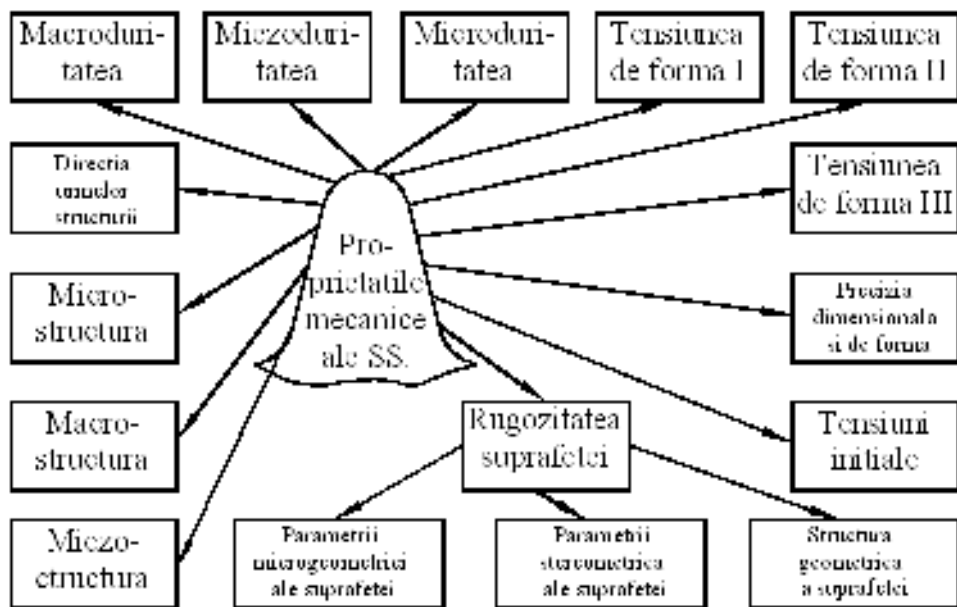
Macroduritatea

Miezoduritatea

Microduritatea

Tensiunea de forma I

Tensiunea de forma II

Directia canalelor structurii

Tensiunea de forma III

Pro-prietatile mecanice ale SS.

Microstructura

Precizia dimensionala si de forma

Macrostructura

Rugozitatea suprafetei

Tensiuni initiale

Miezoetructura

Parametrii microgeometricei ale suprafetei

Parametrii stereometrica ale suprafetei

Structura geometrica a suprafetei